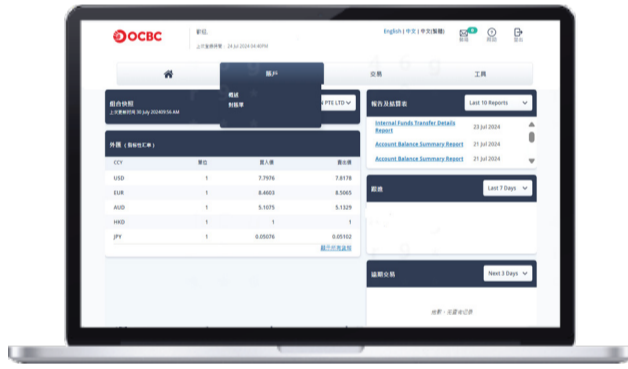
OCBC

歡迎
上次登錄時間： 24 Jul 2024 09:48PM

English | 中文 | 中文(繁體)

8
郵箱 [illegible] 登出

賬戶
交易
工具

概述
對賬單

組合快照
上次更新時間 30 July 2024 09:56 AM

PTE LTD

外匯 (指標性匯率)

| CCY | 單位 | 買入價 | 賣出價 |
|---|---|---|---|
| USD | 1 | 7.7976 | 7.8178 |
| EUR | 1 | 8.4603 | 8.5065 |
| AUD | 1 | 5.1075 | 5.1329 |
| HKD | 1 | 1 | 1 |
| JPY | 1 | 0.05076 | 0.05102 |

顯示所有匯率

報告及結算單
Last 10 Reports

Internal Funds Transfer Details Report 23 Jul 2024
Account Balance Summary Report 21 Jul 2024
Account Balance Summary Report 16 Jul 2024

通知
Last 7 Days

延期交易
Next 3 Days

抱歉，沒有任何記錄